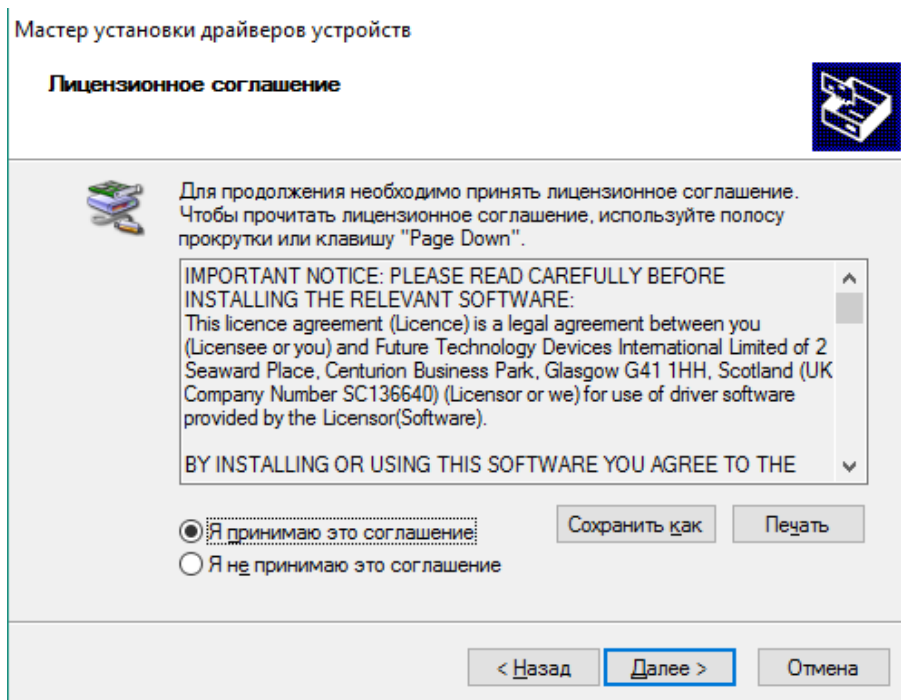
Мастер установки драйверов устройств

Лицензионное соглашение

Для продолжения необходимо принять лицензионное соглашение. Чтобы прочитать лицензионное соглашение, используйте полосу прокрутки или клавишу "Page Down".

IMPORTANT NOTICE: PLEASE READ CAREFULLY BEFORE INSTALLING THE RELEVANT SOFTWARE:
This licence agreement (Licence) is a legal agreement between you (Licensee or you) and Future Technology Devices International Limited of 2 Seaward Place, Centurion Business Park, Glasgow G41 1HH, Scotland (UK Company Number SC136640) (Licensor or we) for use of driver software provided by the Licensor(Software).

BY INSTALLING OR USING THIS SOFTWARE YOU AGREE TO THE

Я принимаю это соглашение
Я не принимаю это соглашение

Сохранить как
Печать

< Назад
Далее >
Отмена